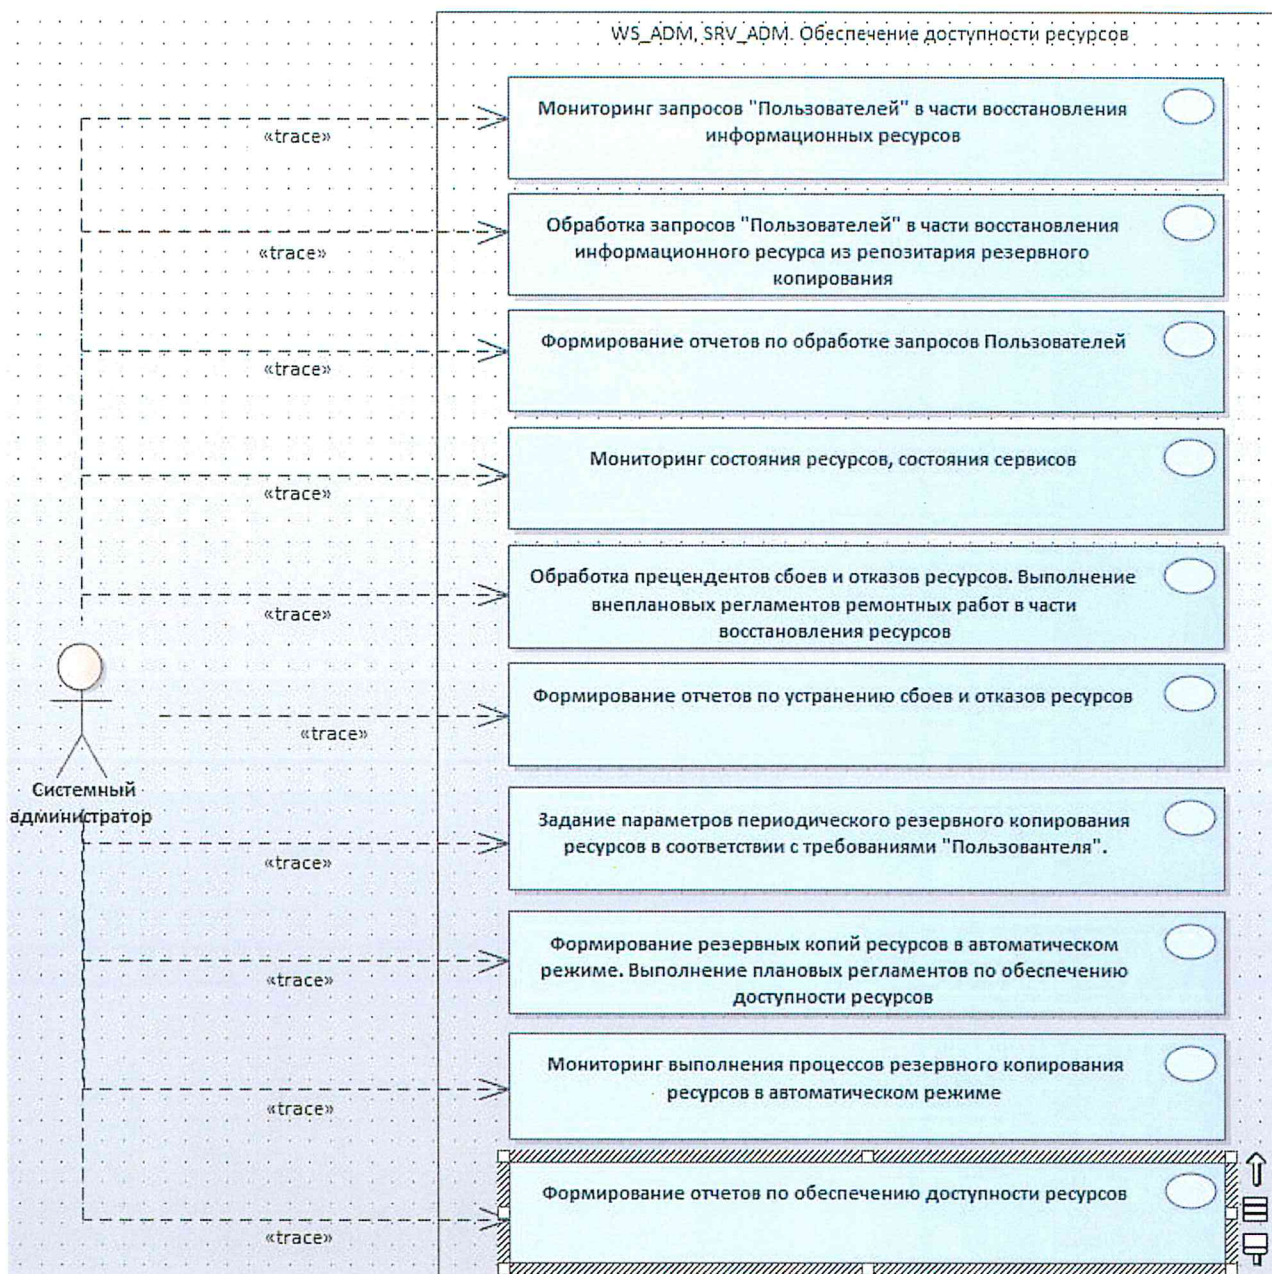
WS_ADM, SRV_ADM. Обеспечение доступности ресурсов

«trace»

Мониторинг запросов "Пользователей" в части восстановления информационных ресурсов

«trace»

Обработка запросов "Пользователей" в части восстановления информационного ресурса из репозитария резервного копирования

«trace»

Формирование отчетов по обработке запросов Пользователей

«trace»

Мониторинг состояния ресурсов, состояния сервисов

«trace»

Обработка прецендентов сбоев и отказов ресурсов. Выполнение внеплановых регламентов ремонтных работ в части восстановления ресурсов

«trace»

Формирование отчетов по устранению сбоев и отказов ресурсов

Системный администратор

«trace»

Задание параметров периодического резервного копирования ресурсов в соответствии с требованиями "Пользовантеля".

«trace»

Формирование резервных копий ресурсов в автоматическом режиме. Выполнение плановых регламентов по обеспечению доступности ресурсов

«trace»

Мониторинг выполнения процессов резервного копирования ресурсов в автоматическом режиме

«trace»

Формирование отчетов по обеспечению доступности ресурсов

«trace»